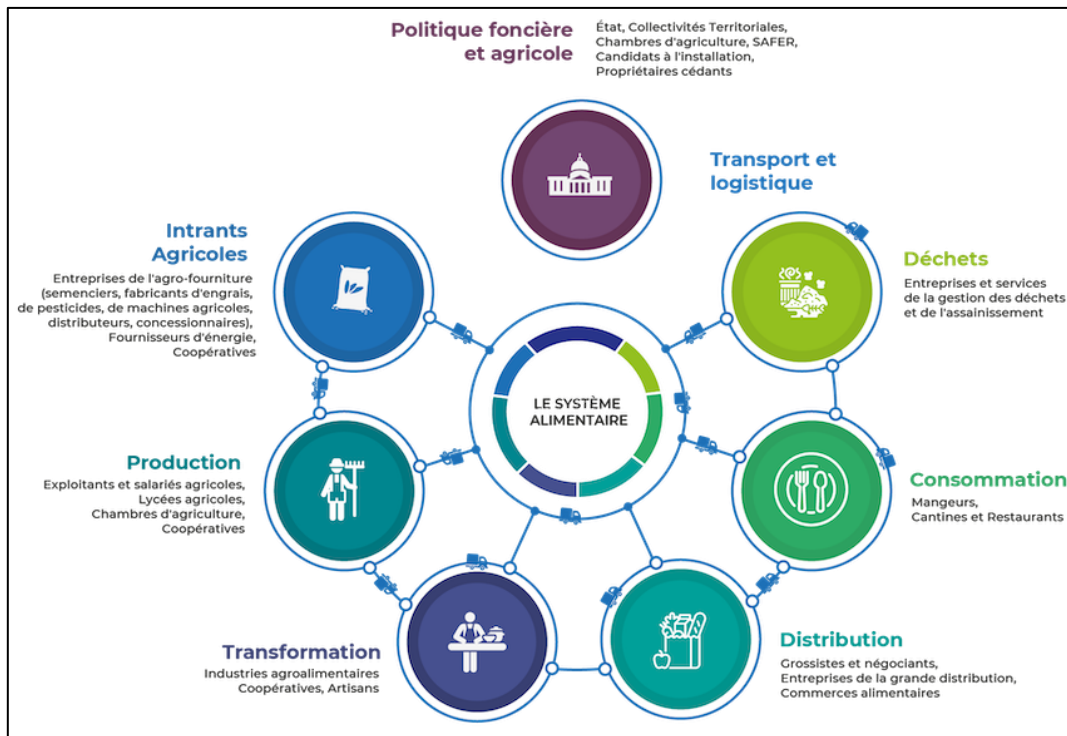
Politique foncière et agricole

État, Collectivités Territoriales, Chambres d'agriculture, SAFER, Candidats à l'installation, Propriétaires cédants

Transport et logistique

Intrants Agricoles

Entreprises de l'agro-fourniture (semenciers, fabricants d'engrais, de pesticides, de machines agricoles, distributeurs, concessionnaires), Fournisseurs d'énergie, Coopératives

Déchets

Entreprises et services de la gestion des déchets et de l'assainissement

LE SYSTÈME ALIMENTAIRE

Production

Exploitants et salariés agricoles, Lycées agricoles, Chambres d'agriculture, Coopératives

Consommation

Mangeurs, Cantines et Restaurants

Transformation

Industries agroalimentaires Coopératives, Artisans

Distribution

Grossistes et négociants, Entreprises de la grande distribution, Commerces alimentaires